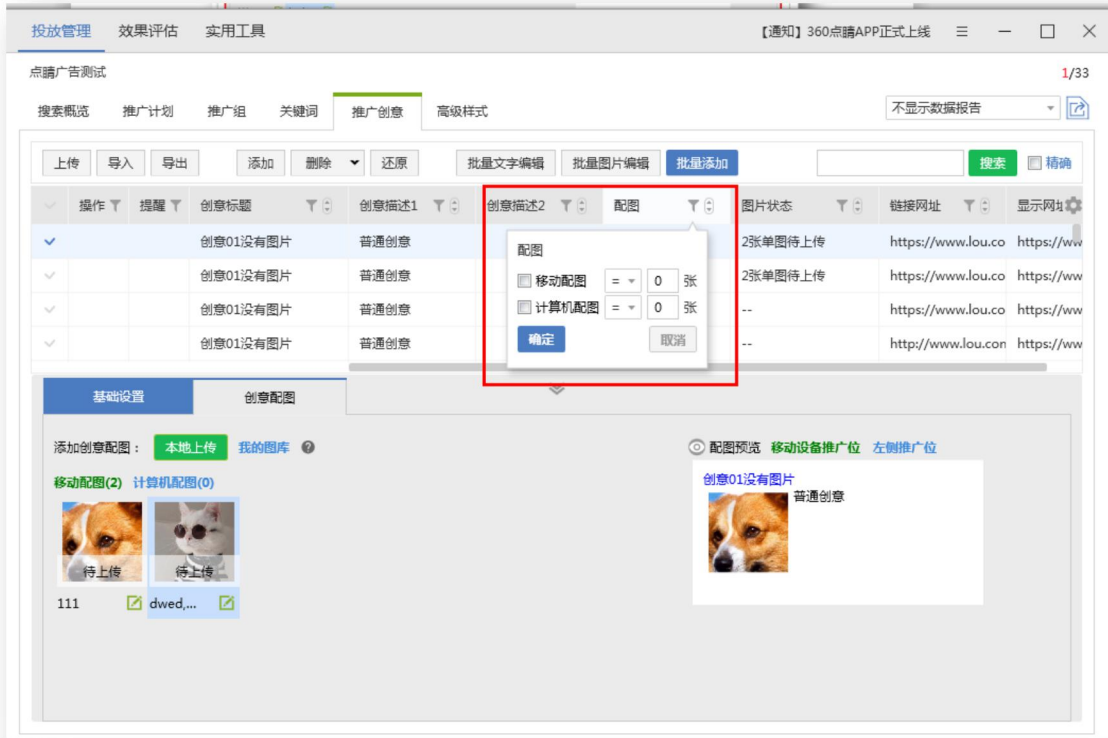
投放管理 效果评估 实用工具

【通知】360点睛APP正式上线

点睛广告测试

1/33

搜索概览 推广计划 推广组 关键词 推广创意 高级样式

不显示数据报告

上传 导入 导出 添加 删除 还原 批量文字编辑 批量图片编辑 批量添加

搜索 精确

| | 操作 | 提醒 | 创意标题 | 创意描述1 | 创意描述2 | 配图 | 图片状态 | 链接网址 | 显示网址 |
|---|---|---|---|---|---|---|---|---|---|
| ✓ | | | 创意01没有图片 | 普通创意 | | | 2张单图待上传 | https://www.lou.co | https://ww |
| ✓ | | | 创意01没有图片 | 普通创意 | | | 2张单图待上传 | https://www.lou.co | https://ww |
| ✓ | | | 创意01没有图片 | 普通创意 | | | -- | https://www.lou.co | https://ww |
| ✓ | | | 创意01没有图片 | 普通创意 | | | -- | http://www.lou.con | https://ww |

配图

移动配图 = 0 张

计算机配图 = 0 张

确定 取消

基础设置 创意配图

添加创意配图： 本地上传 我的图库

移动配图(2) 计算机配图(0)

待上传 待上传

111 dwed,...

配图预览 移动设备推广位 左侧推广位

创意01没有图片

普通创意